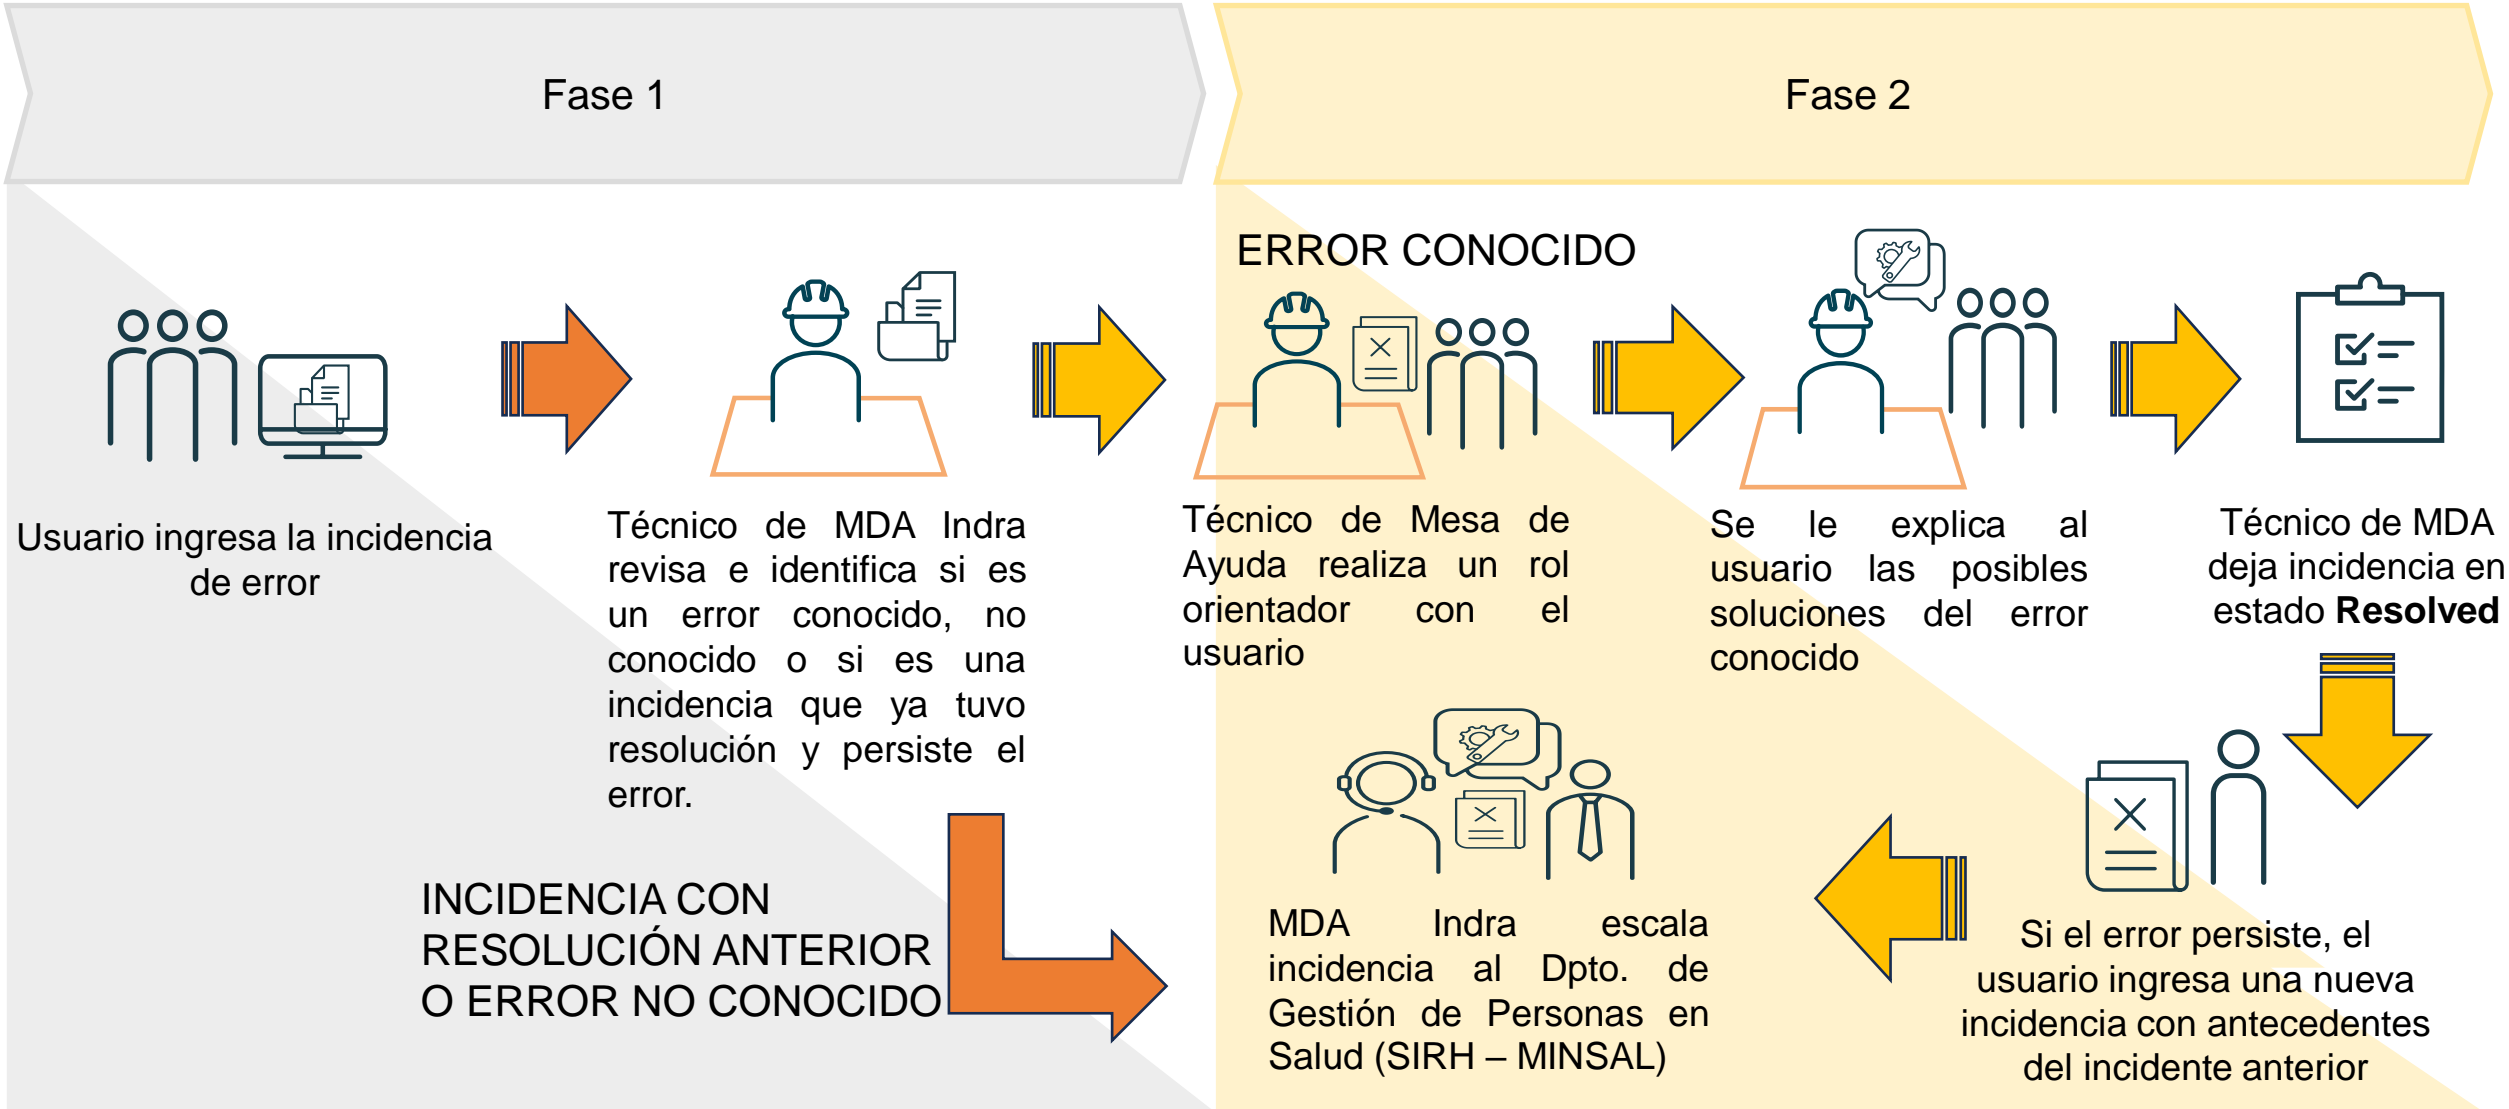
Fase 1

Fase 2

Usuario ingresa la incidencia de error

Técnico de MDA Indra revisa e identifica si es un error conocido, no conocido o si es una incidencia que ya tuvo resolución y persiste el error.

ERROR CONOCIDO

Técnico de Mesa de Ayuda realiza un rol orientador con el usuario

Se le explica al usuario las posibles soluciones del error conocido

Técnico de MDA deja incidencia en estado **Resolved**

INCIDENCIA CON RESOLUCIÓN ANTERIOR O ERROR NO CONOCIDO

MDA Indra escala incidencia al Dpto. de Gestión de Personas en Salud (SIRH – MINSAL)

Si el error persiste, el usuario ingresa una nueva incidencia con antecedentes del incidente anterior